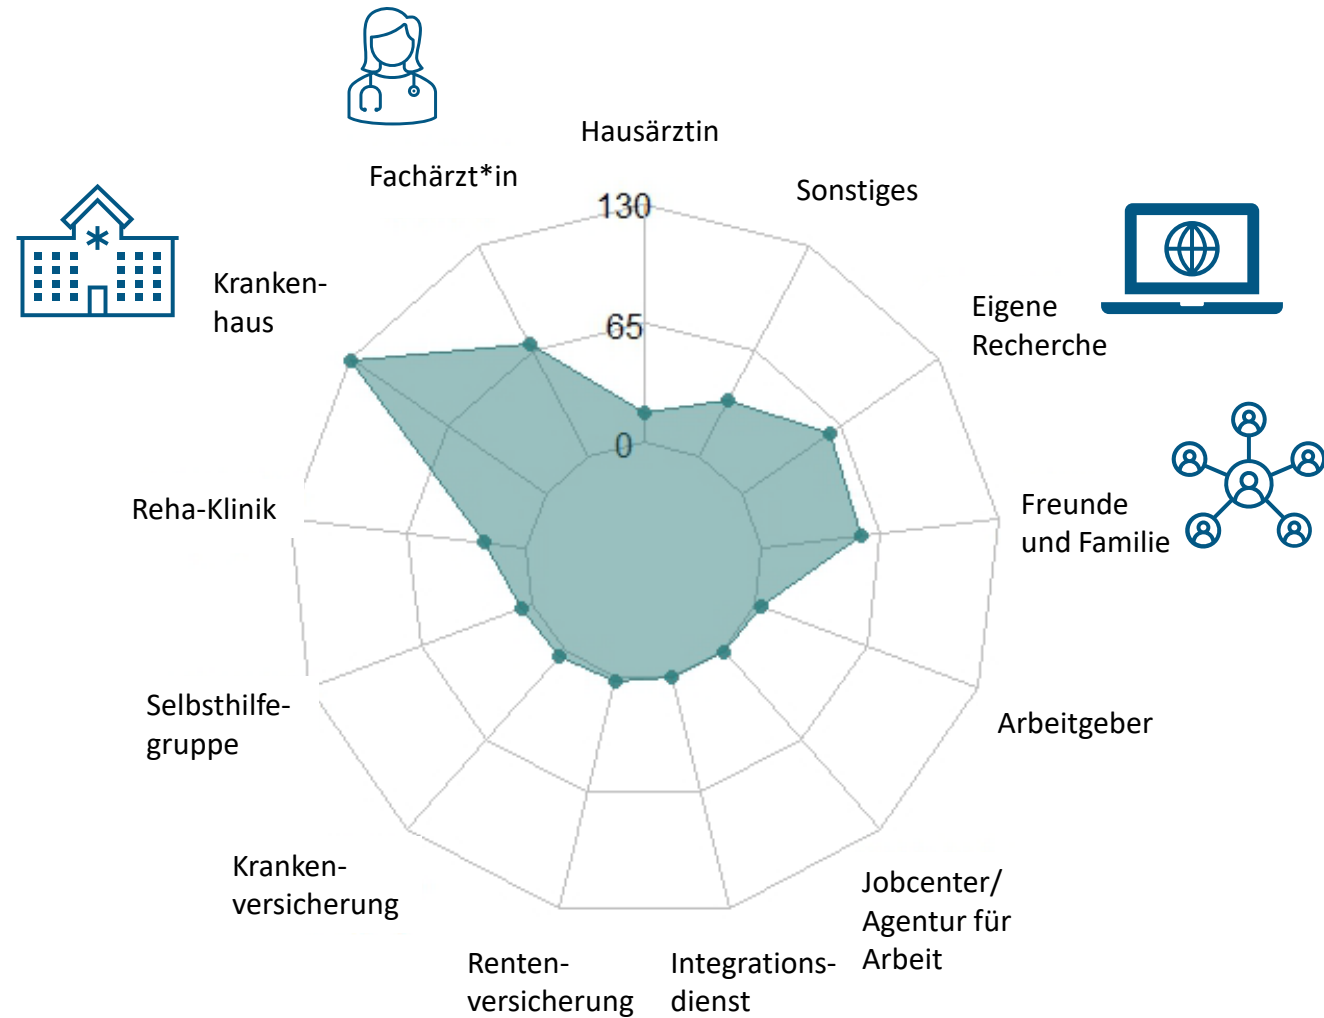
Hausärztin

Fachärzt*in

130

Sonstiges

Eigene Recherche

65

Krankenhaus

0

Freunde und Familie

Reha-Klinik

Arbeitgeber

Selbsthilfegruppe

Krankenversicherung

Jobcenter/ Agentur für Arbeit

Rentenversicherung

Integrationsdienst